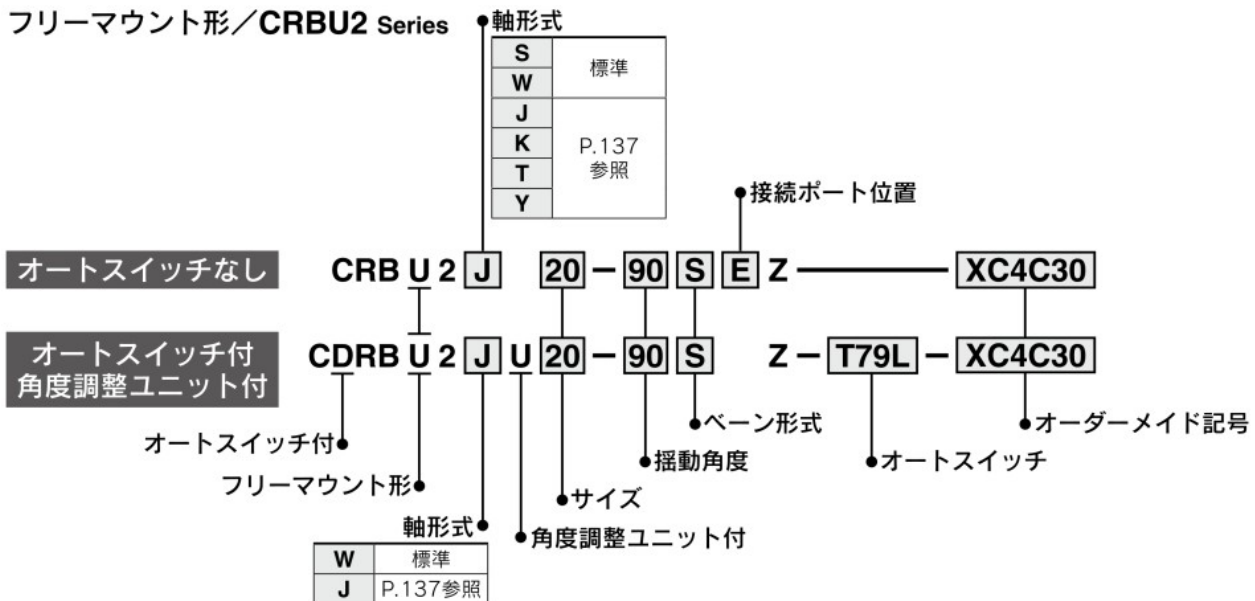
フリーマウント形／CRBU2 Series

軸形式

| S | 標準 |
|---|---|
| W | |
| J | P.137参照 |
| K | |
| T | |
| Y | |

接続ポート位置

オートスイッチなし　CRB U 2 J 20 − 90 S E Z — XC4C30

オートスイッチ付 角度調整ユニット付　CDRB U 2 J U 20 − 90 S Z − T79L − XC4C30

ベーン形式

オーダーメイド記号

オートスイッチ付

揺動角度

オートスイッチ

フリーマウント形

サイズ

軸形式

角度調整ユニット付

| W | 標準 |
|---|---|
| J | P.137参照 |